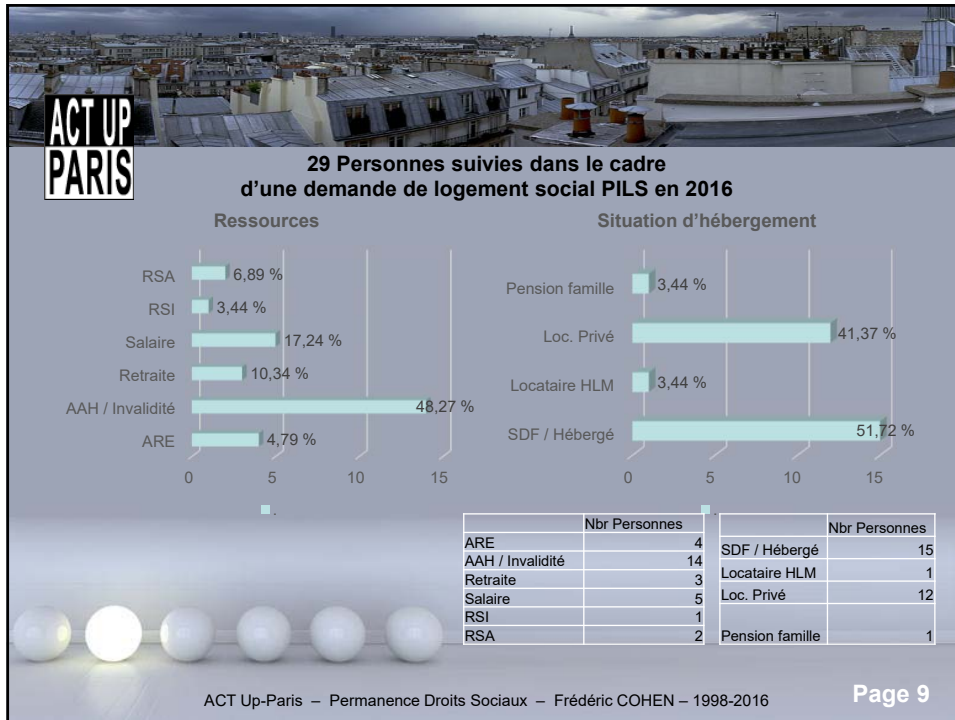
ACT UP
PARIS

29 Personnes suivies dans le cadre d'une demande de logement social PILS en 2016

Ressources

RSA 6,89 %
RSI 3,44 %
Salaire 17,24 %
Retraite 10,34 %
AAH / Invalidité 48,27 %
ARE 4,79 %

0 5 10 15

Situation d'hébergement

Pension famille 3,44 %
Loc. Privé 41,37 %
Locataire HLM 3,44 %
SDF / Hébergé 51,72 %

0 5 10 15

| | Nbr Personnes |
|---|---|
| ARE | 4 |
| AAH / Invalidité | 14 |
| Retraite | 3 |
| Salaire | 5 |
| RSI | 1 |
| RSA | 2 |

| | Nbr Personnes |
|---|---|
| SDF / Hébergé | 15 |
| Locataire HLM | 1 |
| Loc. Privé | 12 |
| Pension famille | 1 |

ACT Up-Paris – Permanence Droits Sociaux – Frédéric COHEN – 1998-2016

Page 9